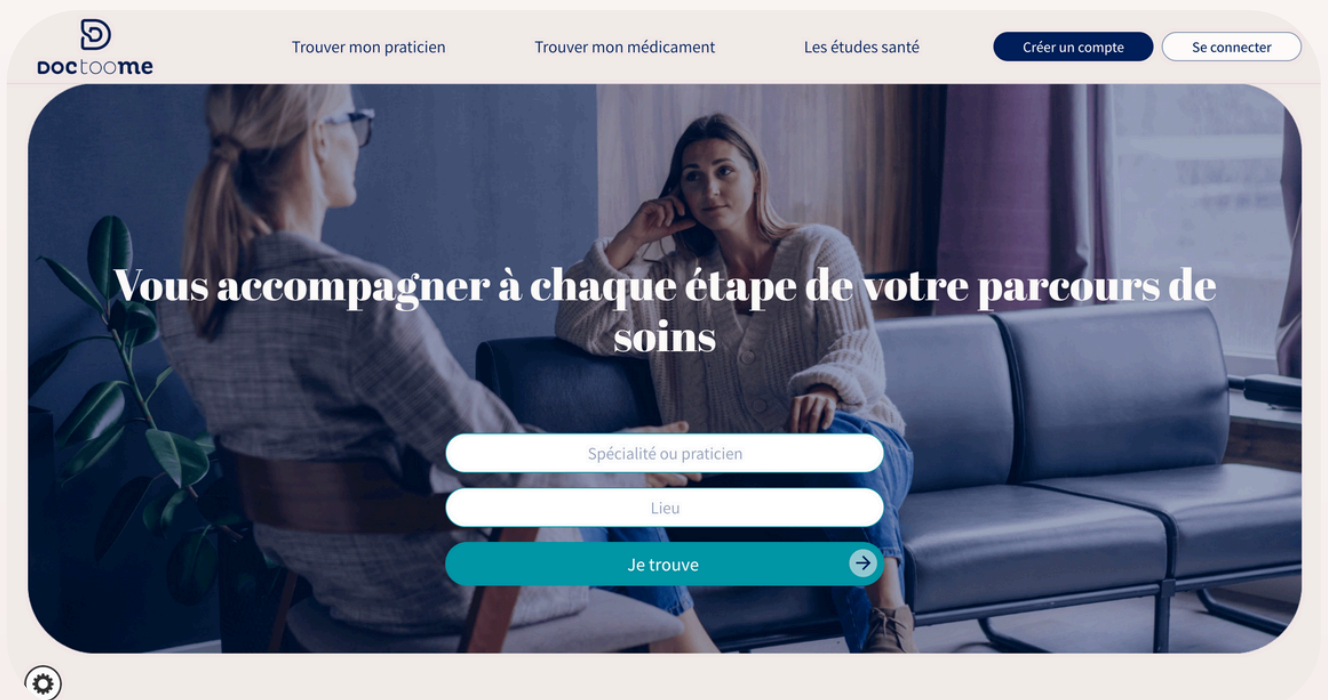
DOCtoome

Trouver mon praticien

Trouver mon médicament

Les études santé

Créer un compte

Se connecter

Vous accompagner à chaque étape de votre parcours de soins

Spécialité ou praticien

Lieu

Je trouve